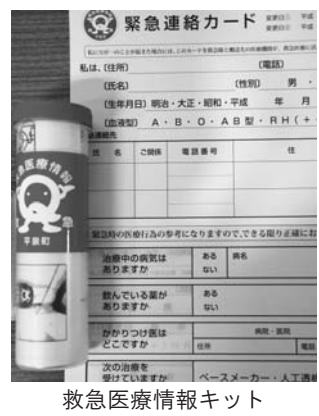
緊急連絡カード

私は、(住所)　(電話)

(氏名)　(性別)　男・

(生年月日) 明治・大正・昭和・平成　年　月

(血液型)　A・B・O・AB型・RH(＋

緊急連絡先

| 氏名 | ご関係 | 電話番号 | 住 |
|---|---|---|---|
| | | | |

緊急時の医療行為の参考になりますので、できる限り正確にお

| 治療中の病気はありますか | ある / ない | 病名 |
|---|---|---|
| 飲んでいる薬がありますか | ある / ない | |
| かかりつけ医はどこですか | 病院・医院 | |
| 次の治療を受けていますか | ペースメーカー・人工透析 | |

救急医療情報

平群町

救急医療情報キット